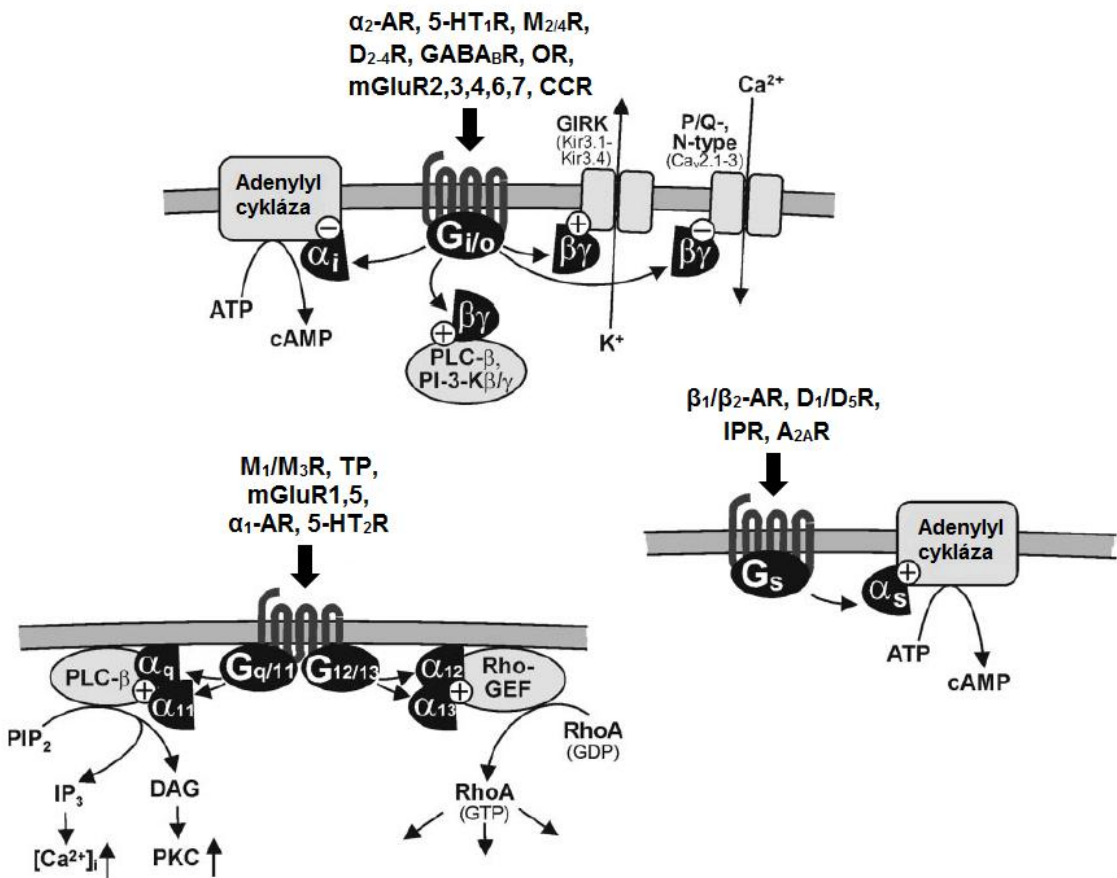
$\alpha_2$-AR, 5-HT$_1$R, M$_{2/4}$R, D$_{2\text{-}4}$R, GABA$_B$R, OR, mGluR2,3,4,6,7, CCR

GIRK (Kir3.1-Kir3.4)

P/Q-, N-type (Ca$_v$2.1-3)

Ca$^{2+}$

Adenylyl cykláza

$\alpha_i$

G$_{i/o}$

$\beta\gamma$

$\beta\gamma$

ATP

cAMP

$\beta\gamma$

PLC-$\beta$, PI-3-K$\beta/\gamma$

K$^+$

$\beta_1/\beta_2$-AR, D$_1$/D$_5$R, IPR, A$_{2A}$R

M$_1$/M$_3$R, TP, mGluR1,5, $\alpha_1$-AR, 5-HT$_2$R

G$_s$

Adenylyl cykláza

$\alpha_s$

ATP

cAMP

PLC-$\beta$

$\alpha_q$

$\alpha_{11}$

G$_{q/11}$

G$_{12/13}$

$\alpha_{12}$

$\alpha_{13}$

Rho-GEF

PIP$_2$

IP$_3$

[Ca$^{2+}$]$_i$

DAG

PKC

RhoA (GDP)

RhoA (GTP)